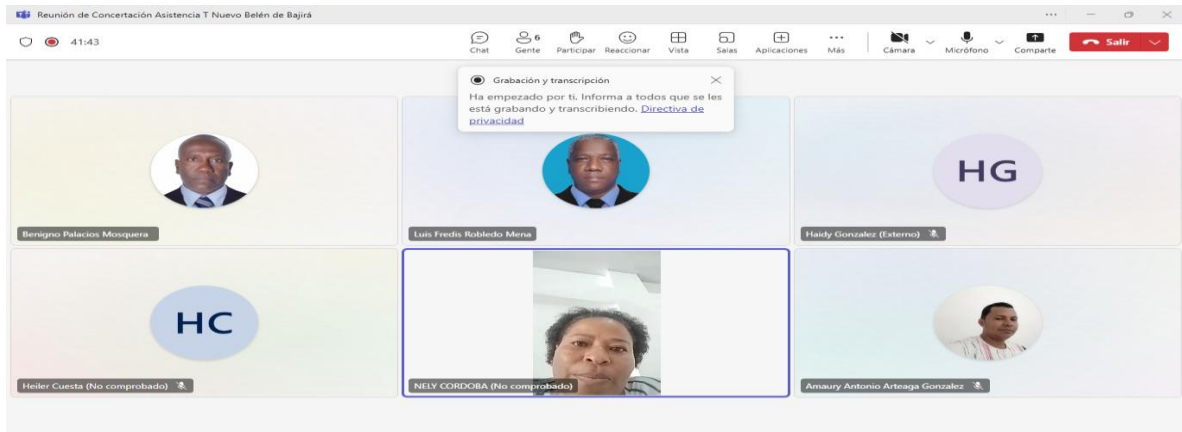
Reunión de Concertación Asistencia T Nuevo Belén de Bajirá

41:43

Chat Gente 6 Participar Reaccionar Vista Salas Aplicaciones Más Cámara Micrófono Comparte Salir

Grabación y transcripción

Ha empezado por ti. Informa a todos que se les está grabando y transcribiendo. Directiva de privacidad

HG

Benigno Palacios Mosquera

Luis Fredis Robledo Mena

Haidy Gonzalez (Externo)

HC

Heiler Cuesta (No comprobado)

NELY CORDOBA (No comprobado)

Amaury Antonio Arteaga Gonzalez